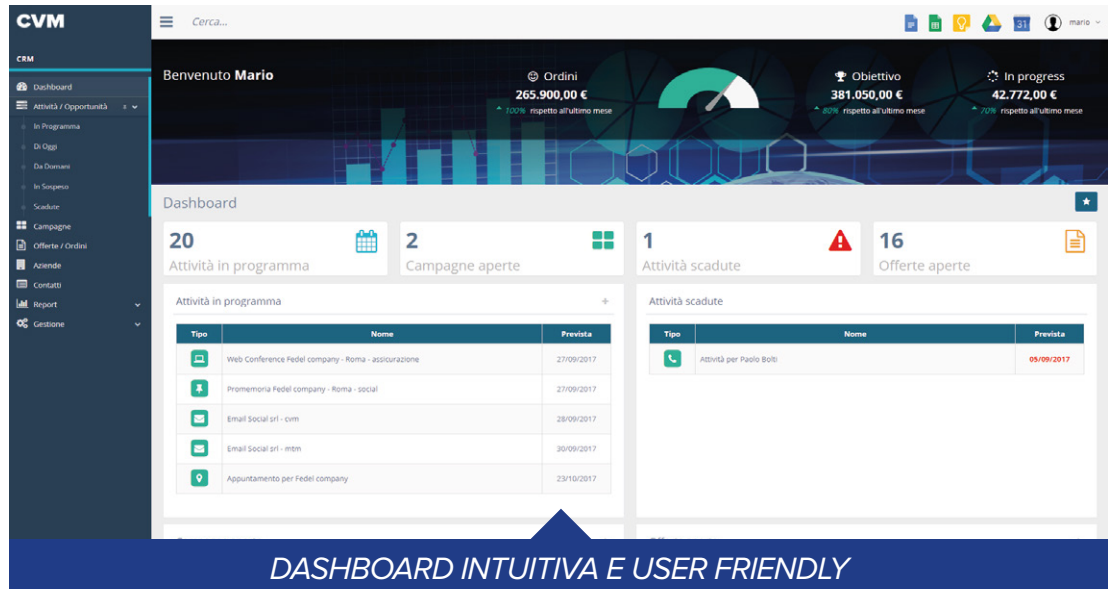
CVM

Cerca...

mario

CRM

Dashboard
Attività / Opportunità
In Programma
Di Oggi
Da Domani
In Sospeso
Scadute
Campagne
Offerte / Ordini
Aziende
Contatti
Report
Gestione

Benvenuto **Mario**

Ordini
265.900,00 €
100% rispetto all'ultimo mese

Obiettivo
381.050,00 €
80% rispetto all'ultimo mese

In progress
42.772,00 €
70% rispetto all'ultimo mese

Dashboard

20
Attività in programma

2
Campagne aperte

1
Attività scadute

16
Offerte aperte

Attività in programma

| Tipo | Nome | Prevista |
|---|---|---|
| | Web Conference Fedel company - Roma - assicurazione | 27/09/2017 |
| | Promemoria Fedel company - Roma - social | 27/09/2017 |
| | Email Social srl - cvm | 28/09/2017 |
| | Email Social srl - mtm | 30/09/2017 |
| | Appuntamento per Fedel company | 23/10/2017 |

Attività scadute

| Tipo | Nome | Prevista |
|---|---|---|
| | Attività per Paolo Bolti | 05/09/2017 |

DASHBOARD INTUITIVA E USER FRIENDLY